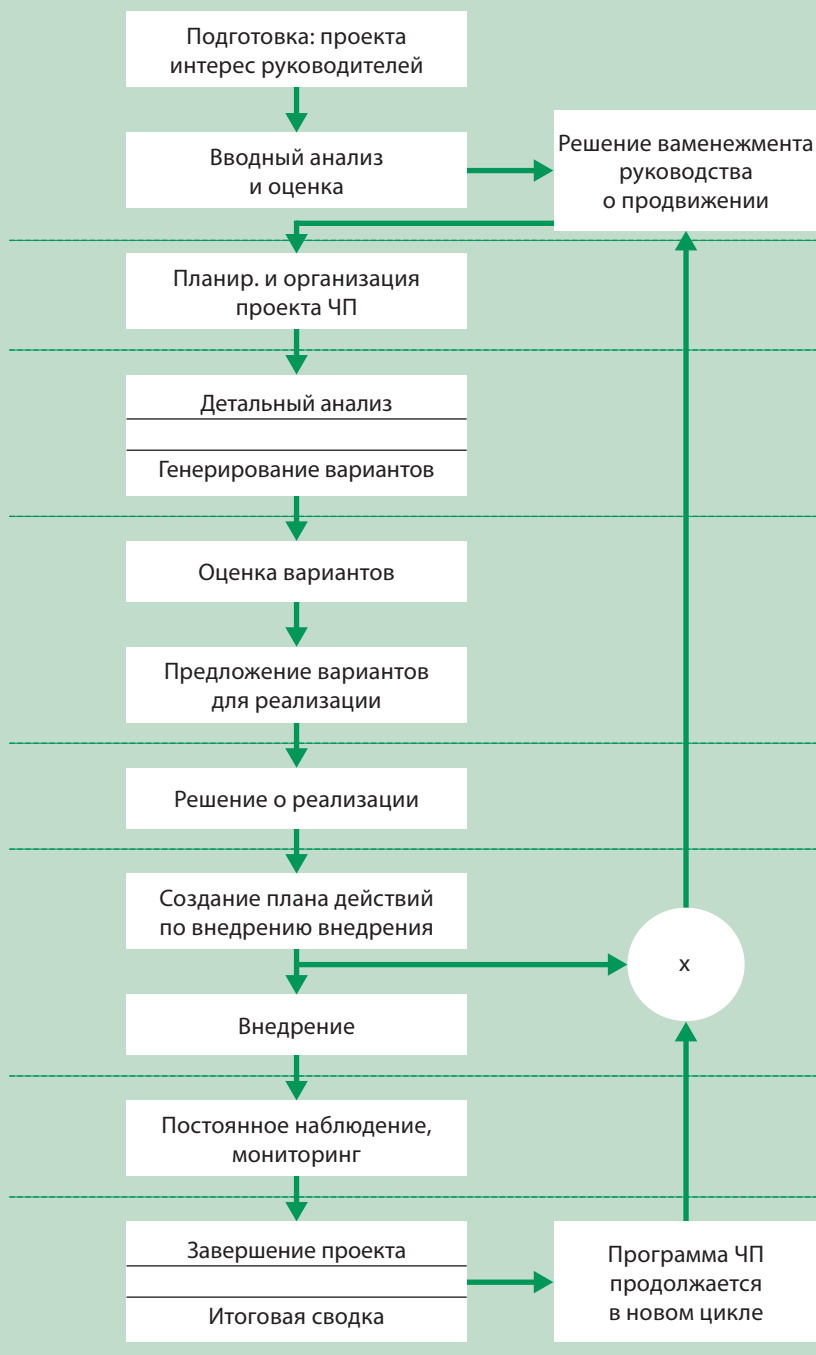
Подготовка: проекта интерес руководителей

Вводный анализ и оценка

Решение ваменежмента руководства о продвижении

Планир. и организация проекта ЧП

Детальный анализ

Генерирование вариантов

Оценка вариантов

Предложение вариантов для реализации

Решение о реализации

Создание плана действий по внедрению внедрения

x

Внедрение

Постоянное наблюдение, мониторинг

Завершение проекта

Итоговая сводка

Программа ЧП продолжается в новом цикле